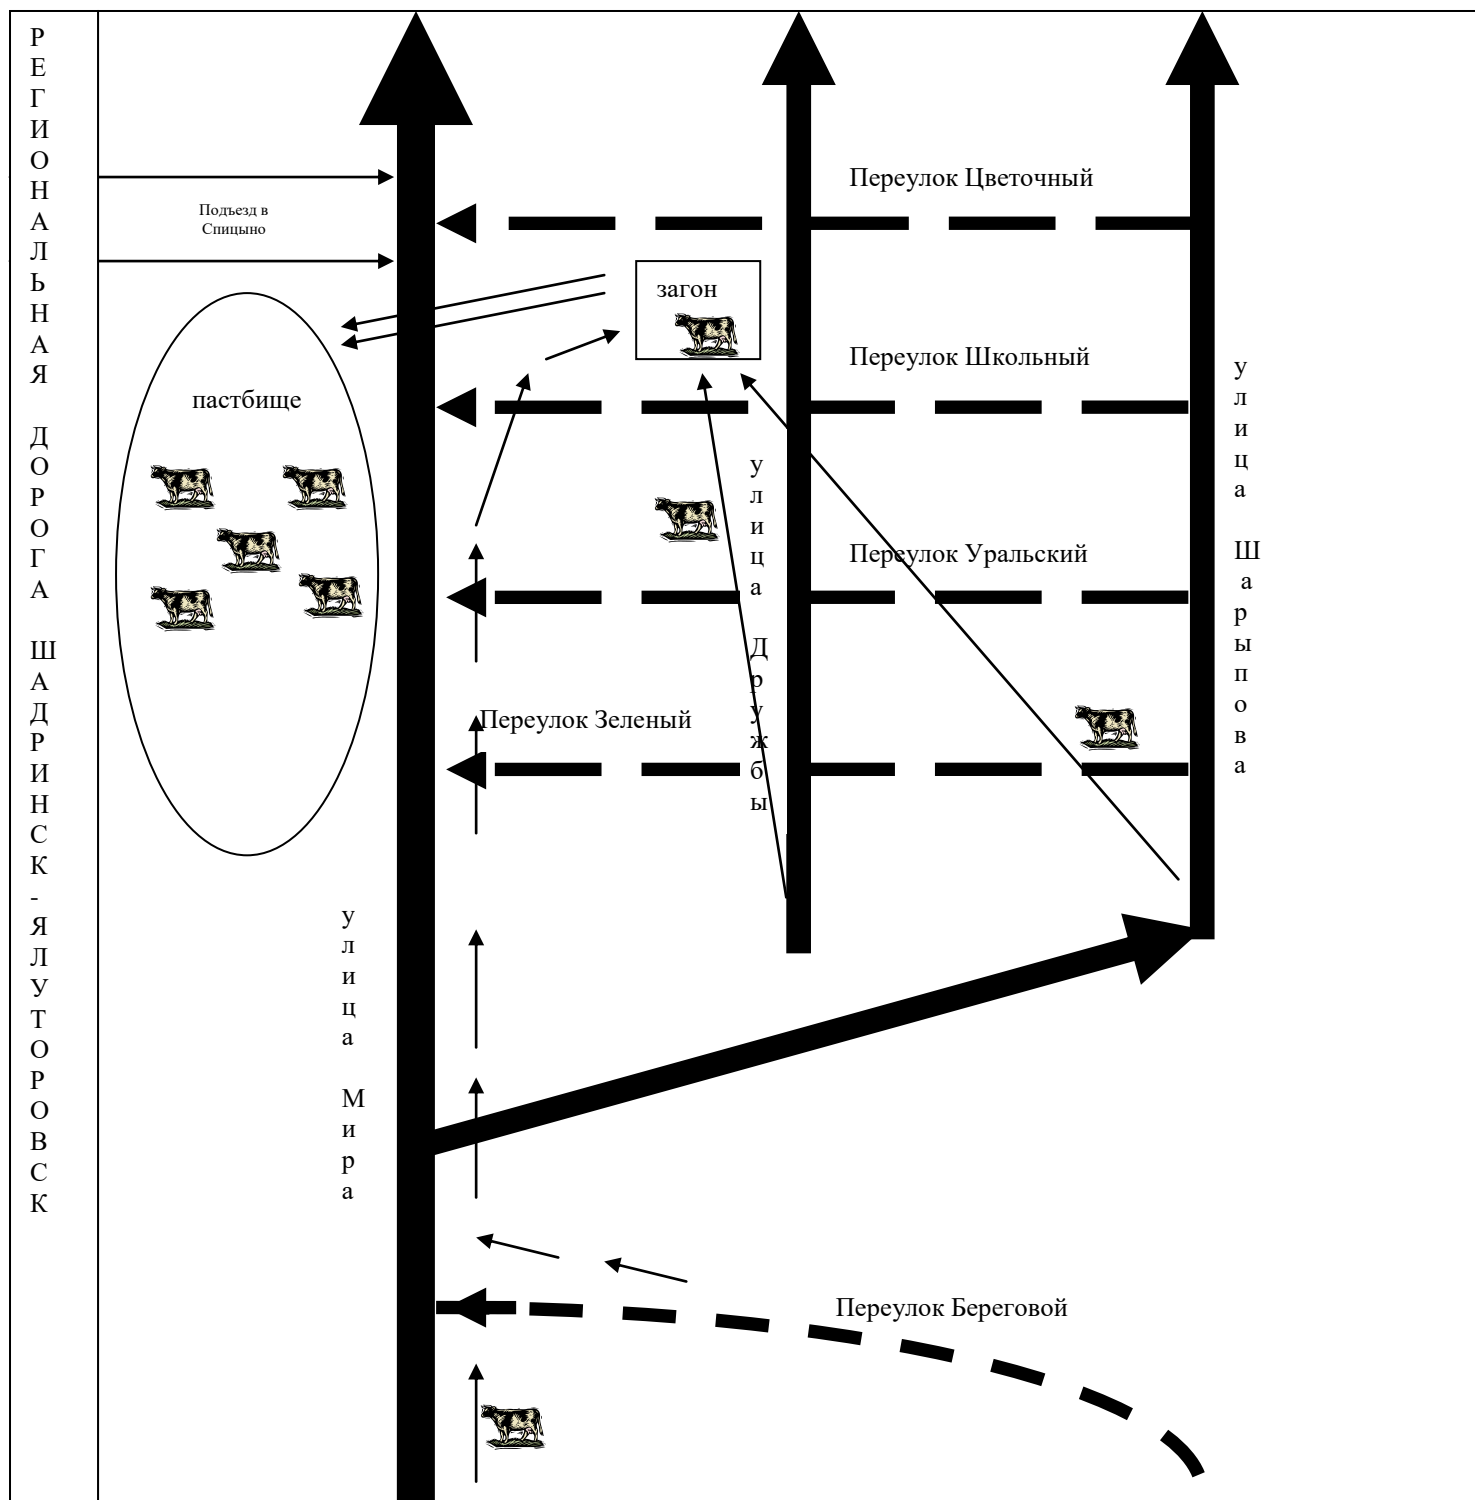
РЕГИОНАЛЬНАЯ ДОРОГА ШАДРИНСК-ЯЛУТОРОВСК

Подъезд в Спицыно

Переулок Цветочный

загон

Переулок Школьный

пастбище

улица Шарыпова

улица Дружбы

Переулок Уральский

Переулок Зеленый

улица Мира

Переулок Береговой